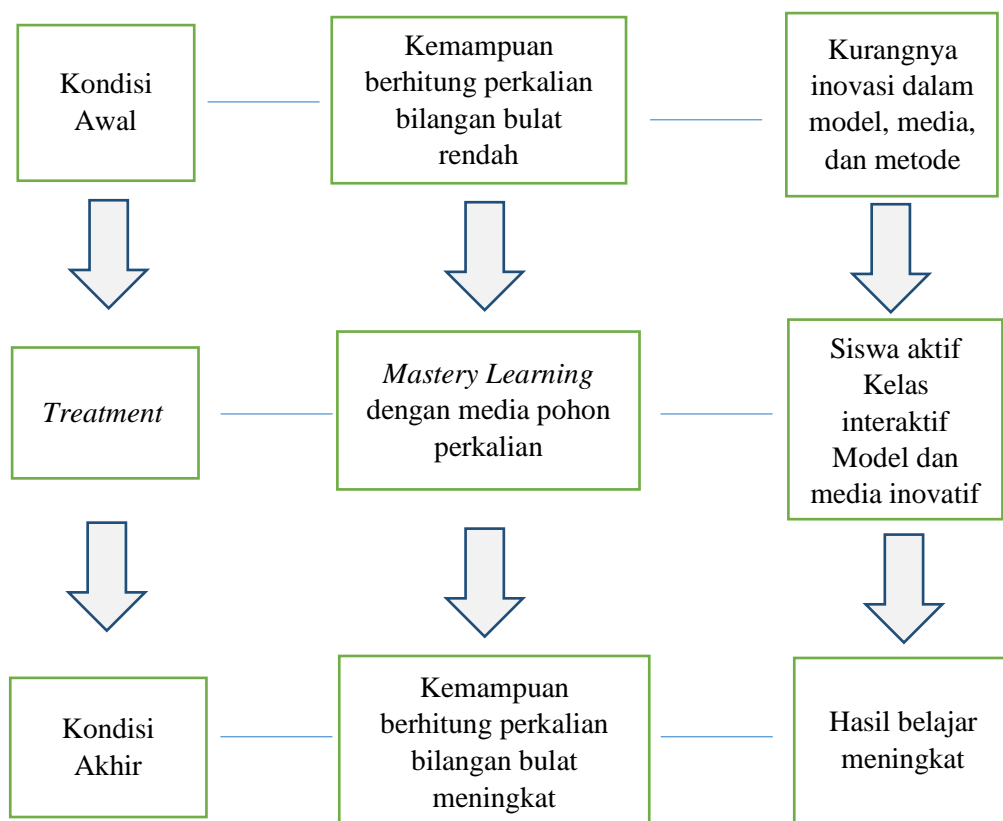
Kondisi Awal

Kemampuan berhitung perkalian bilangan bulat rendah

Kurangnya inovasi dalam model, media, dan metode

*Treatment*

*Mastery Learning* dengan media pohon perkalian

Siswa aktif
Kelas interaktif
Model dan media inovatif

Kondisi Akhir

Kemampuan berhitung perkalian bilangan bulat meningkat

Hasil belajar meningkat